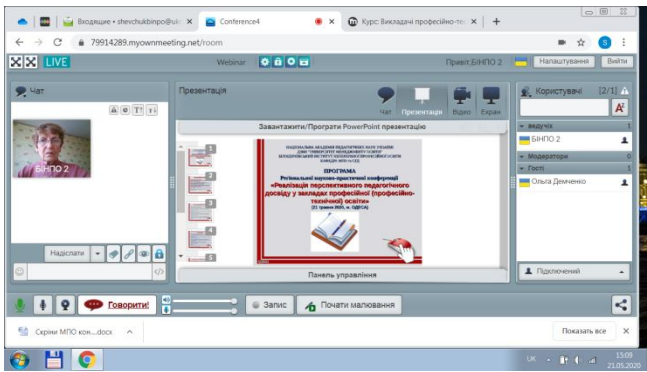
Входящие • shevchukbinpo@ui ×
Conference4 ×
Курс: Викладачі професійно-те ×
+
79914289.myownmeeting.net/room
LIVE
Webinar
Привіт, БІНПО 2
Налаштування
Вийти
Чат
БІНПО 2
Надіслати
Презентація
Чат
Презентація
Відео
Екран
Завантажити/Програти PowerPoint презентацію
НАЦІОНАЛЬНА АКАДЕМІЯ ПЕДАГОГІЧНИХ НАУК УКРАЇНИ
ДЗВО "УНІВЕРСИТЕТ МЕНЕДЖМЕНТУ ОСВІТИ"
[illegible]
ПРОГРАМА
Регіональної науково-практичної конференції
«Реалізація перспективного педагогічного досвіду у закладах професійної (професійно-технічної) освіти»
(21 травня 2020, м. ОДЕСА)
Панель управління
Користувачі
[2/1]
ведучих
1
БІНПО 2
Модератори
0
Гості
1
Ольга Демченко
Підключений
Говорити!
Запис
Почати малювання
Скрін МПО кон....docx
Показать все
×
UK
15:09
21.05.2020